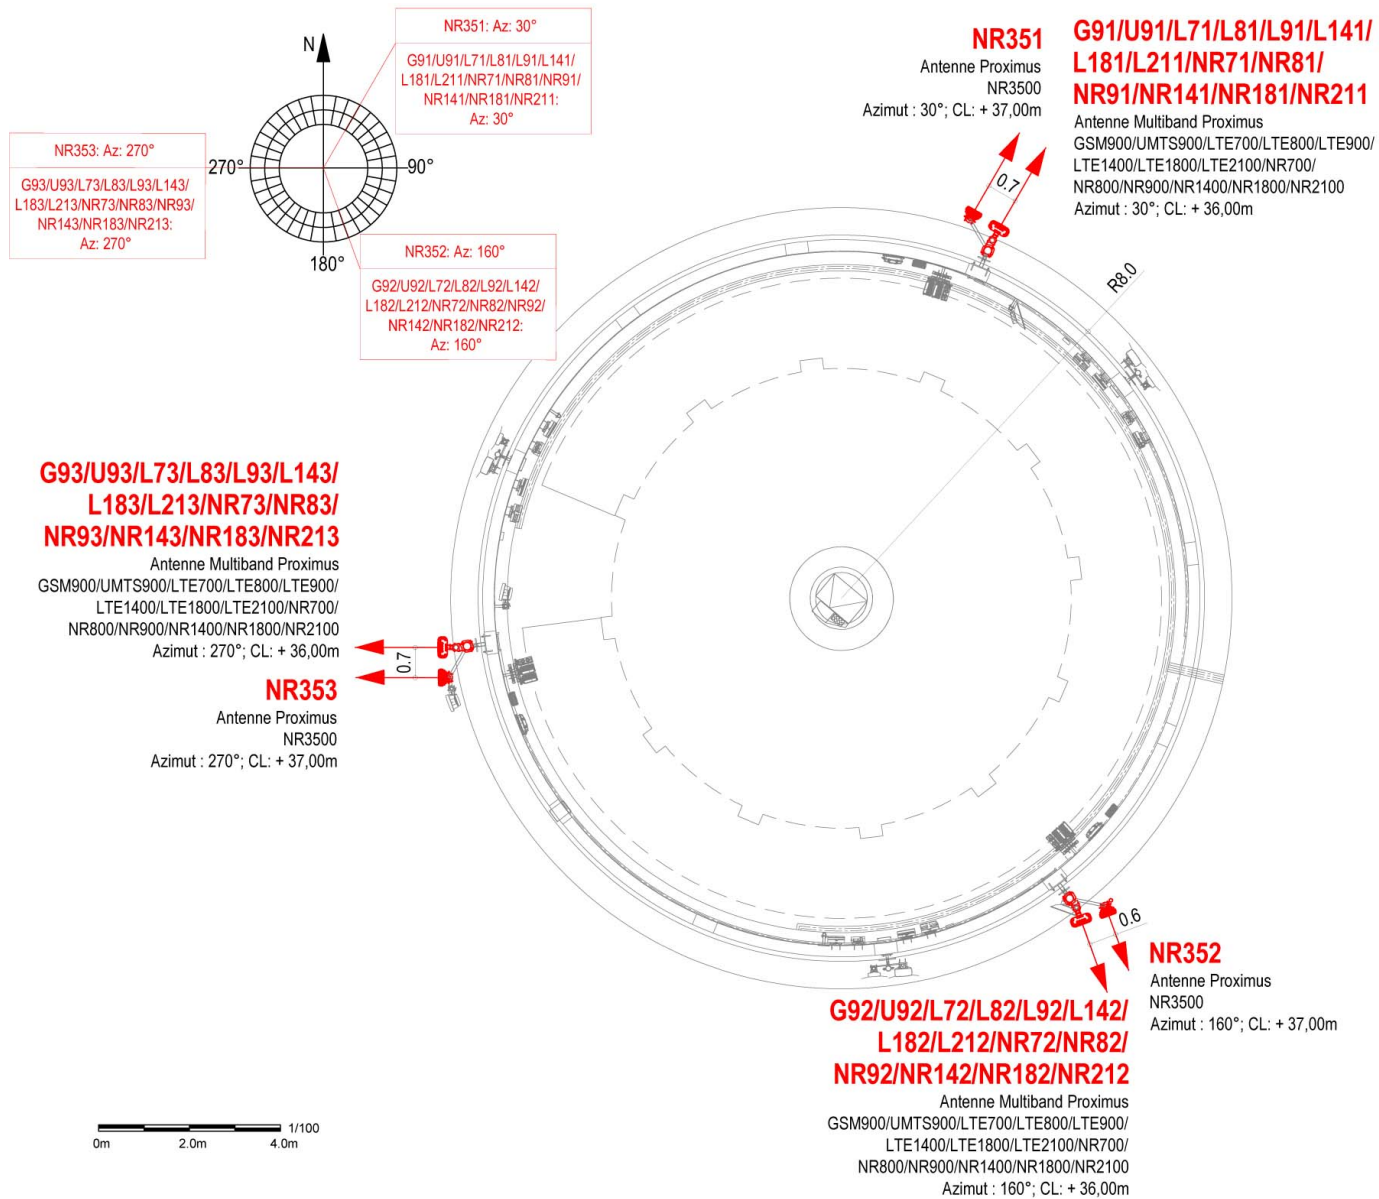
N

NR351: Az: 30°

G91/U91/L71/L81/L91/L141/L181/L211/NR71/NR81/NR91/NR141/NR181/NR211: Az: 30°

NR353: Az: 270°

G93/U93/L73/L83/L93/L143/L183/L213/NR73/NR83/NR93/NR143/NR183/NR213: Az: 270°

270°

90°

180°

NR352: Az: 160°

G92/U92/L72/L82/L92/L142/L182/L212/NR72/NR82/NR92/NR142/NR182/NR212: Az: 160°

NR351
Antenne Proximus
NR3500
Azimut : 30°; CL: + 37,00m

G91/U91/L71/L81/L91/L141/L181/L211/NR71/NR81/NR91/NR141/NR181/NR211
Antenne Multiband Proximus
GSM900/UMTS900/LTE700/LTE800/LTE900/LTE1400/LTE1800/LTE2100/NR700/NR800/NR900/NR1400/NR1800/NR2100
Azimut : 30°; CL: + 36,00m

0.7

R8.0

G93/U93/L73/L83/L93/L143/L183/L213/NR73/NR83/NR93/NR143/NR183/NR213
Antenne Multiband Proximus
GSM900/UMTS900/LTE700/LTE800/LTE900/LTE1400/LTE1800/LTE2100/NR700/NR800/NR900/NR1400/NR1800/NR2100
Azimut : 270°; CL: + 36,00m

0.7

NR353
Antenne Proximus
NR3500
Azimut : 270°; CL: + 37,00m

0.6

NR352
Antenne Proximus
NR3500
Azimut : 160°; CL: + 37,00m

G92/U92/L72/L82/L92/L142/L182/L212/NR72/NR82/NR92/NR142/NR182/NR212
Antenne Multiband Proximus
GSM900/UMTS900/LTE700/LTE800/LTE900/LTE1400/LTE1800/LTE2100/NR700/NR800/NR900/NR1400/NR1800/NR2100
Azimut : 160°; CL: + 36,00m

1/100
0m 2.0m 4.0m